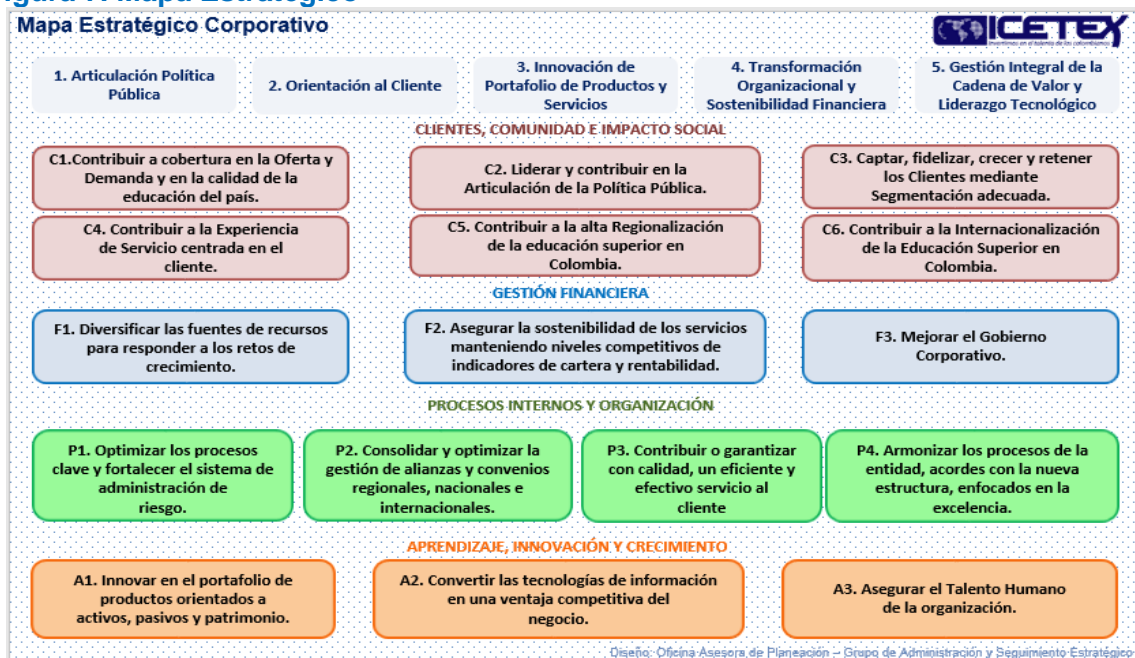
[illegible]

Mapa Estratégico Corporativo

ICETEX

1. Articulación Política Pública

2. Orientación al Cliente

3. Innovación de Portafolio de Productos y Servicios

4. Transformación Organizacional y Sostenibilidad Financiera

5. Gestión Integral de la Cadena de Valor y Liderazgo Tecnológico

CLIENTES, COMUNIDAD E IMPACTO SOCIAL

C1.Contribuir a cobertura en la Oferta y Demanda y en la calidad de la educación del país.

C2. Liderar y contribuir en la Articulación de la Política Pública.

C3. Captar, fidelizar, crecer y retener los Clientes mediante Segmentación adecuada.

C4. Contribuir a la Experiencia de Servicio centrada en el cliente.

C5. Contribuir a la alta Regionalización de la educación superior en Colombia.

C6. Contribuir a la Internacionalización de la Educación Superior en Colombia.

GESTIÓN FINANCIERA

F1. Diversificar las fuentes de recursos para responder a los retos de crecimiento.

F2. Asegurar la sostenibilidad de los servicios manteniendo niveles competitivos de indicadores de cartera y rentabilidad.

F3. Mejorar el Gobierno Corporativo.

PROCESOS INTERNOS Y ORGANIZACIÓN

P1. Optimizar los procesos clave y fortalecer el sistema de administración de riesgo.

P2. Consolidar y optimizar la gestión de alianzas y convenios regionales, nacionales e internacionales.

P3. Contribuir o garantizar con calidad, un eficiente y efectivo servicio al cliente

P4. Armonizar los procesos de la entidad, acordes con la nueva estructura, enfocados en la excelencia.

APRENDIZAJE, INNOVACIÓN Y CRECIMIENTO

A1. Innovar en el portafolio de productos orientados a activos, pasivos y patrimonio.

A2. Convertir las tecnologías de información en una ventaja competitiva del negocio.

A3. Asegurar el Talento Humano de la organización.

Diseño: Oficina Asesora de Planeación – Grupo de Administración y Seguimiento Estratégico